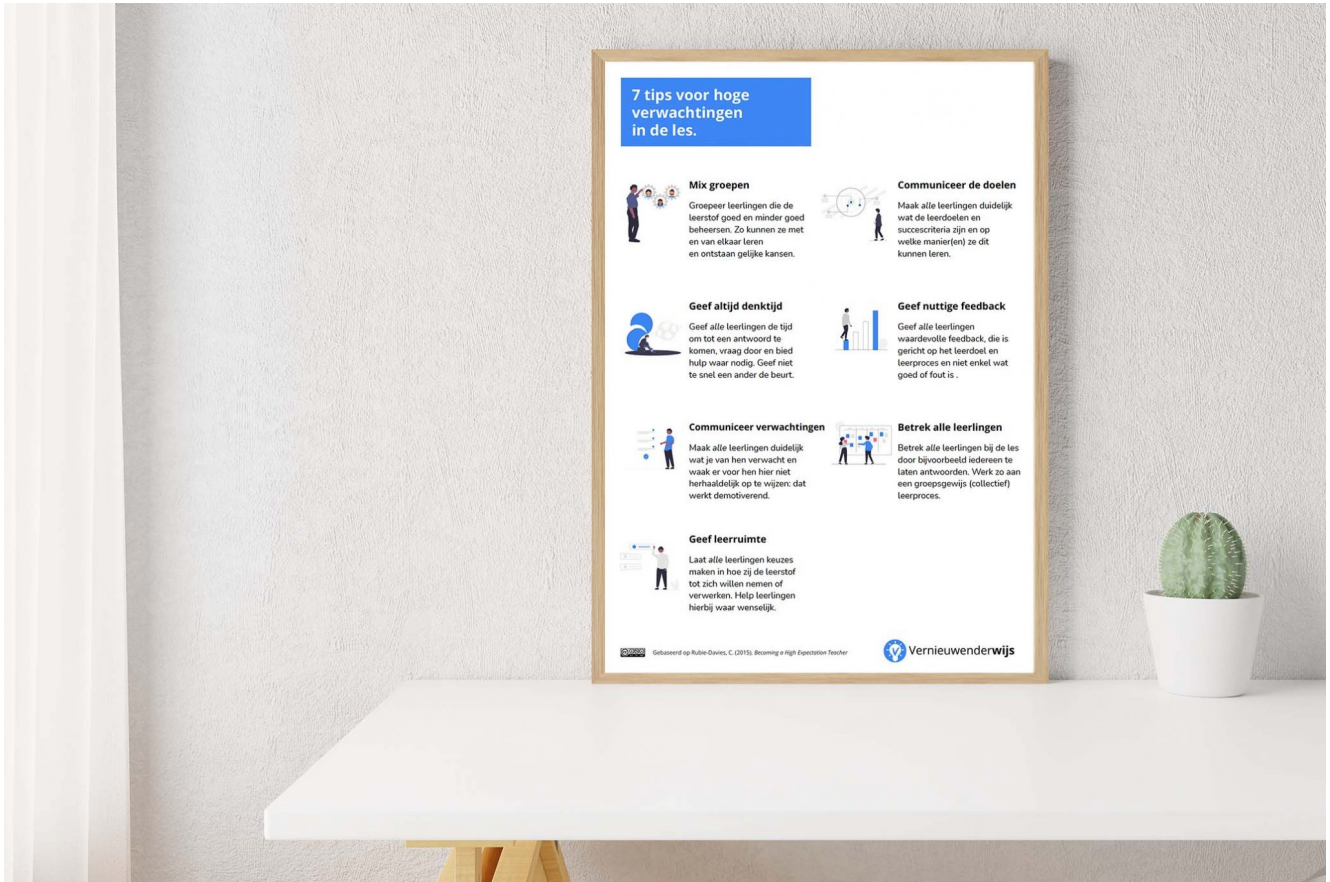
7 tips voor hoge verwachtingen in de les.

**Mix groepen**

Groepeer leerlingen die de leerstof goed en minder goed beheersen. Zo kunnen ze met en van elkaar leren en ontstaan gelijke kansen.

**Communiceer de doelen**

Maak *alle* leerlingen duidelijk wat de leerdoelen en succescriteria zijn en op welke manier(en) ze dit kunnen leren.

**Geef altijd denktijd**

Geef *alle* leerlingen de tijd om tot een antwoord te komen, vraag door en bied hulp waar nodig. Geef niet te snel een ander de beurt.

**Geef nuttige feedback**

Geef *alle* leerlingen waardevolle feedback, die is gericht op het leerdoel en leerproces en niet enkel wat goed of fout is .

**Communiceer verwachtingen**

Maak *alle* leerlingen duidelijk wat je van hen verwacht en waak er voor hen hier niet herhaaldelijk op te wijzen: dat werkt demotiverend.

**Betrek alle leerlingen**

Betrek *alle* leerlingen bij de les door bijvoorbeeld iedereen te laten antwoorden. Werk zo aan een groepsgewijs (collectief) leerproces.

**Geef leerruimte**

Laat *alle* leerlingen keuzes maken in hoe zij de leerstof tot zich willen nemen of verwerken. Help leerlingen hierbij waar wenselijk.

Gebaseerd op Rubie-Davies, C. (2015). *Becoming a High Expectation Teacher*

Vernieuwenderwijs